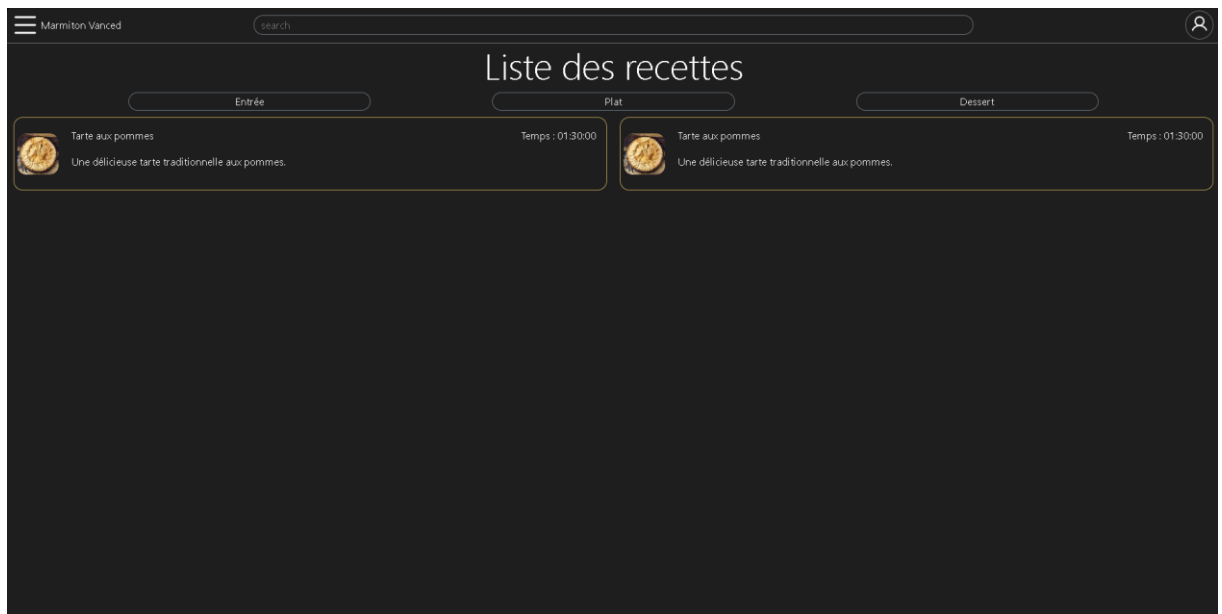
Marmiton Vanced

search

Liste des recettes

Entrée

Plat

Dessert

Tarte aux pommes

Temps : 01:30:00

Une délicieuse tarte traditionnelle aux pommes.

Tarte aux pommes

Temps : 01:30:00

Une délicieuse tarte traditionnelle aux pommes.